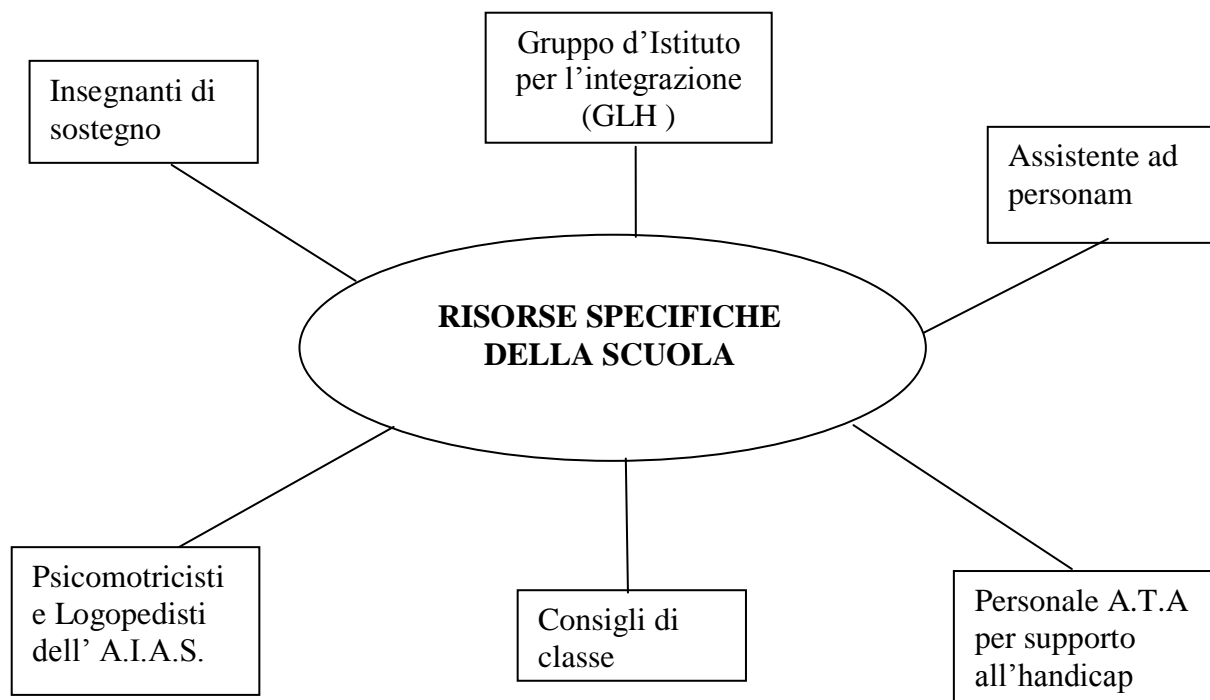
Gruppo d’Istituto per l’integrazione (GLH )

Insegnanti di sostegno

Assistente ad personam

RISORSE SPECIFICHE DELLA SCUOLA

Psicomotricisti e Logopedisti dell’ A.I.A.S.

Consigli di classe

Personale A.T.A per supporto all’handicap